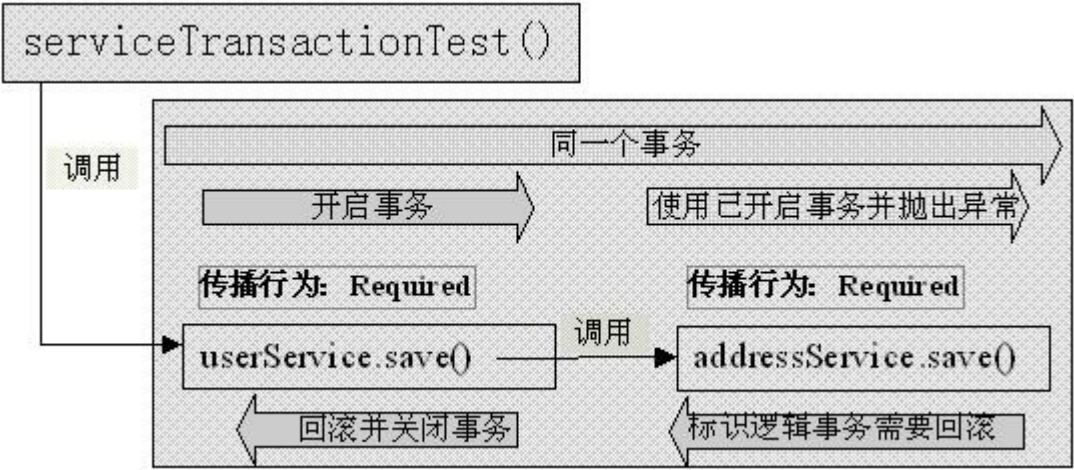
serviceTransactionTest()

调用

同一个事务

开启事务

使用已开启事务并抛出异常

传播行为：Required

传播行为：Required

userService.save()

调用

addressService.save()

回滚并关闭事务

标识逻辑事务需要回滚